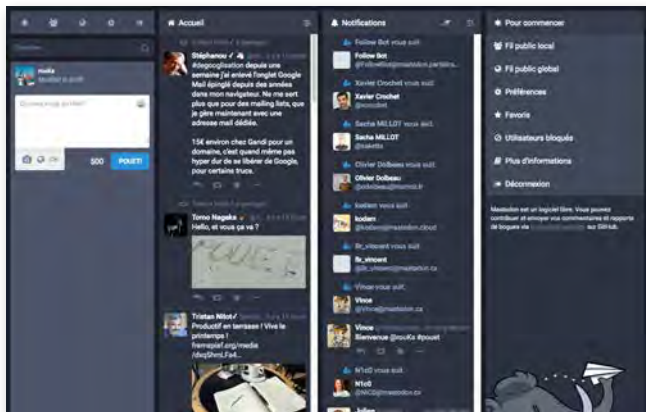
Chercher

nuka
Modifier le profil

Qu'avez-vous en tête ?

CW
500 POUET!

Accueil

Stéphanoy
#degooglisation depuis une semaine j'ai enlevé l'onglet Google Mail épinglé depuis des années dans mon navigateur. Ne me sert plus que pour des mailing lists, que je gère maintenant avec une adresse mail dédiée.

15€ environ chez Gandi pour un domaine, c'est quand même pas hyper dur de se libérer de Google, pour certains trucs.

Tomo Nagaka
Hello, et vous ça va ?

Tristan Nitot
Productif en terrasse ! Vive le printemps !
framapic.org/media /dkqShrnLFa4...

Notifications

Follow Bot vous suit
Follow Bot

Xavier Crochet vous suit
Xavier Crochet
@xcrochet

Sacha MILLOT vous suit
Sacha MILLOT
@sakebo

Olivier Dolbeau vous suit
Olivier Dolbeau

kodam vous suit
kodam
@kodam@mastodon.cloud

Br_vincent vous suit
Br_vincent

Vince vous suit
Vince
@Vince@mastodon.ca

Vince
Bienvenue @nuKa #pouet

N1c0 vous suit
N1c0

Pour commencer
Fil public local
Fil public global
Préférences
Favoris
Utilisateurs bloqués
Plus d'informations
Déconnexion

Mastodon est un logiciel libre. Vous pouvez contribuer et envoyer vos commentaires et rapports de bogues via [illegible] sur GitHub.